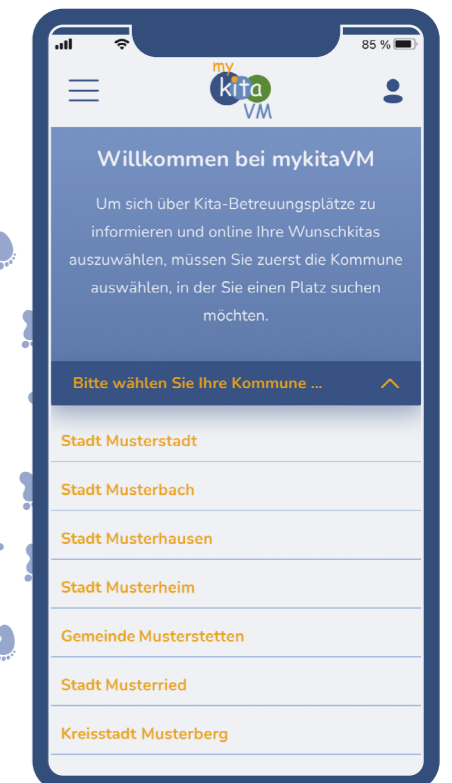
85 %

my kita VM

Willkommen bei mykitaVM

Um sich über Kita-Betreuungsplätze zu informieren und online Ihre Wunschkitas auszuwählen, müssen Sie zuerst die Kommune auswählen, in der Sie einen Platz suchen möchten.

Bitte wählen Sie Ihre Kommune ...

Stadt Musterstadt

Stadt Musterbach

Stadt Musterhausen

Stadt Musterheim

Gemeinde Musterstetten

Stadt Musterried

Kreisstadt Musterberg